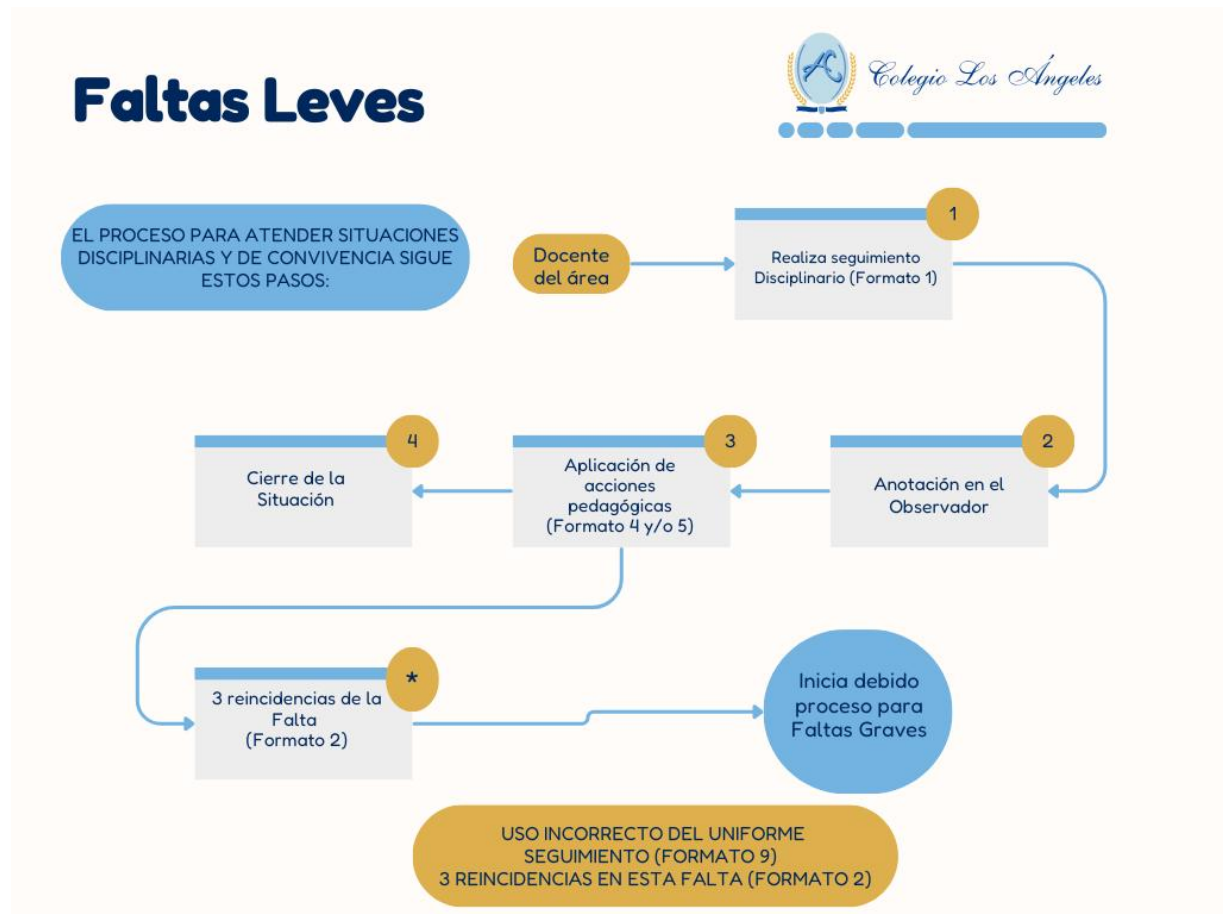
Faltas Leves

AC Colegio Los Ángeles

EL PROCESO PARA ATENDER SITUACIONES DISCIPLINARIAS Y DE CONVIVENCIA SIGUE ESTOS PASOS:

Docente del área

1

Realiza seguimiento Disciplinario (Formato 1)

2

Anotación en el Observador

3

Aplicación de acciones pedagógicas (Formato 4 y/o 5)

4

Cierre de la Situación

*

3 reincidencias de la Falta (Formato 2)

Inicia debido proceso para Faltas Graves

USO INCORRECTO DEL UNIFORME
SEGUIMIENTO (FORMATO 9)
3 REINCIDENCIAS EN ESTA FALTA (FORMATO 2)